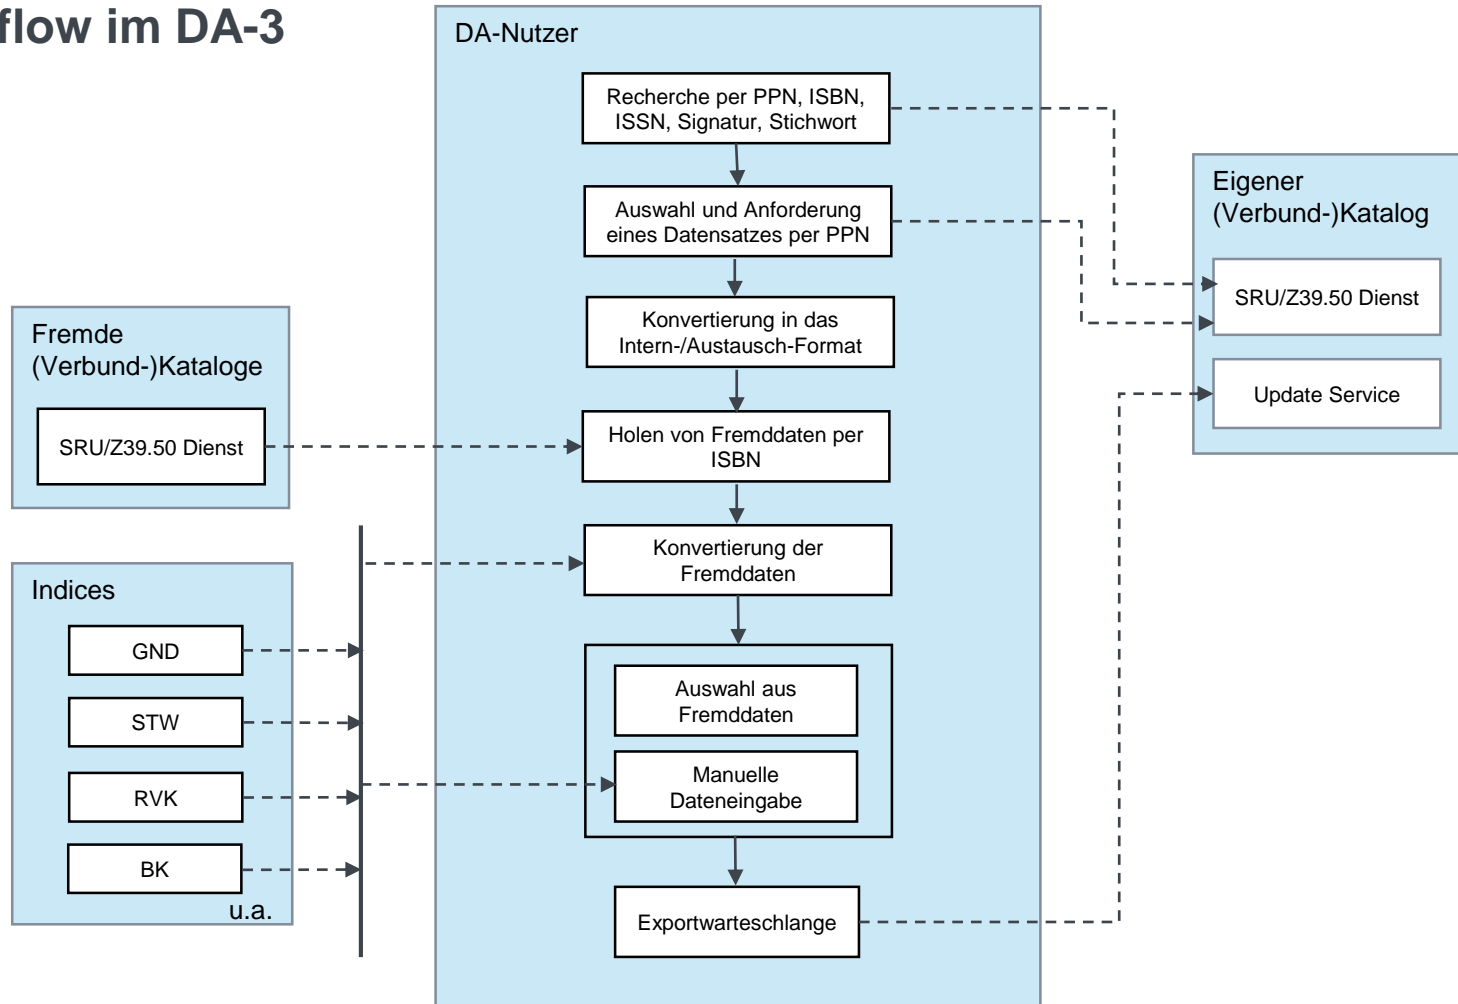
flow im DA-3

DA-Nutzer

Recherche per PPN, ISBN, ISSN, Signatur, Stichwort

Auswahl und Anforderung eines Datensatzes per PPN

Konvertierung in das Intern-/Austausch-Format

Holen von Fremddaten per ISBN

Konvertierung der Fremddaten

Auswahl aus Fremddaten

Manuelle Dateneingabe

Exportwarteschlange

Eigener (Verbund-)Katalog

SRU/Z39.50 Dienst

Update Service

Fremde (Verbund-)Kataloge

SRU/Z39.50 Dienst

Indices

GND

STW

RVK

BK

u.a.